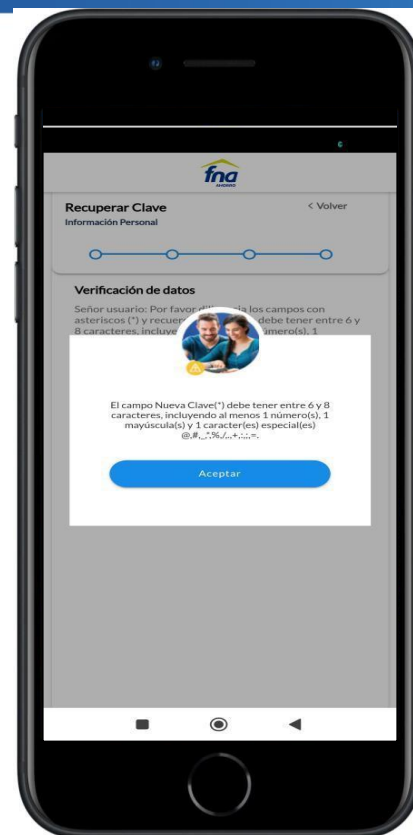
fna
AHORRO

Recuperar Clave
< Volver
Información Personal

Verificación de datos
Señor usuario: Por favor dil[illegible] los campos con asteriscos (*) y recuer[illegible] debe tener entre 6 y 8 caracteres, incluye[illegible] número(s), 1

El campo Nueva Clave(*) debe tener entre 6 y 8 caracteres, incluyendo al menos 1 número(s), 1 mayúscula(s) y 1 caracter(es) especial(es) @,#,_,*,%,/,.,+,:,;,=.

Aceptar